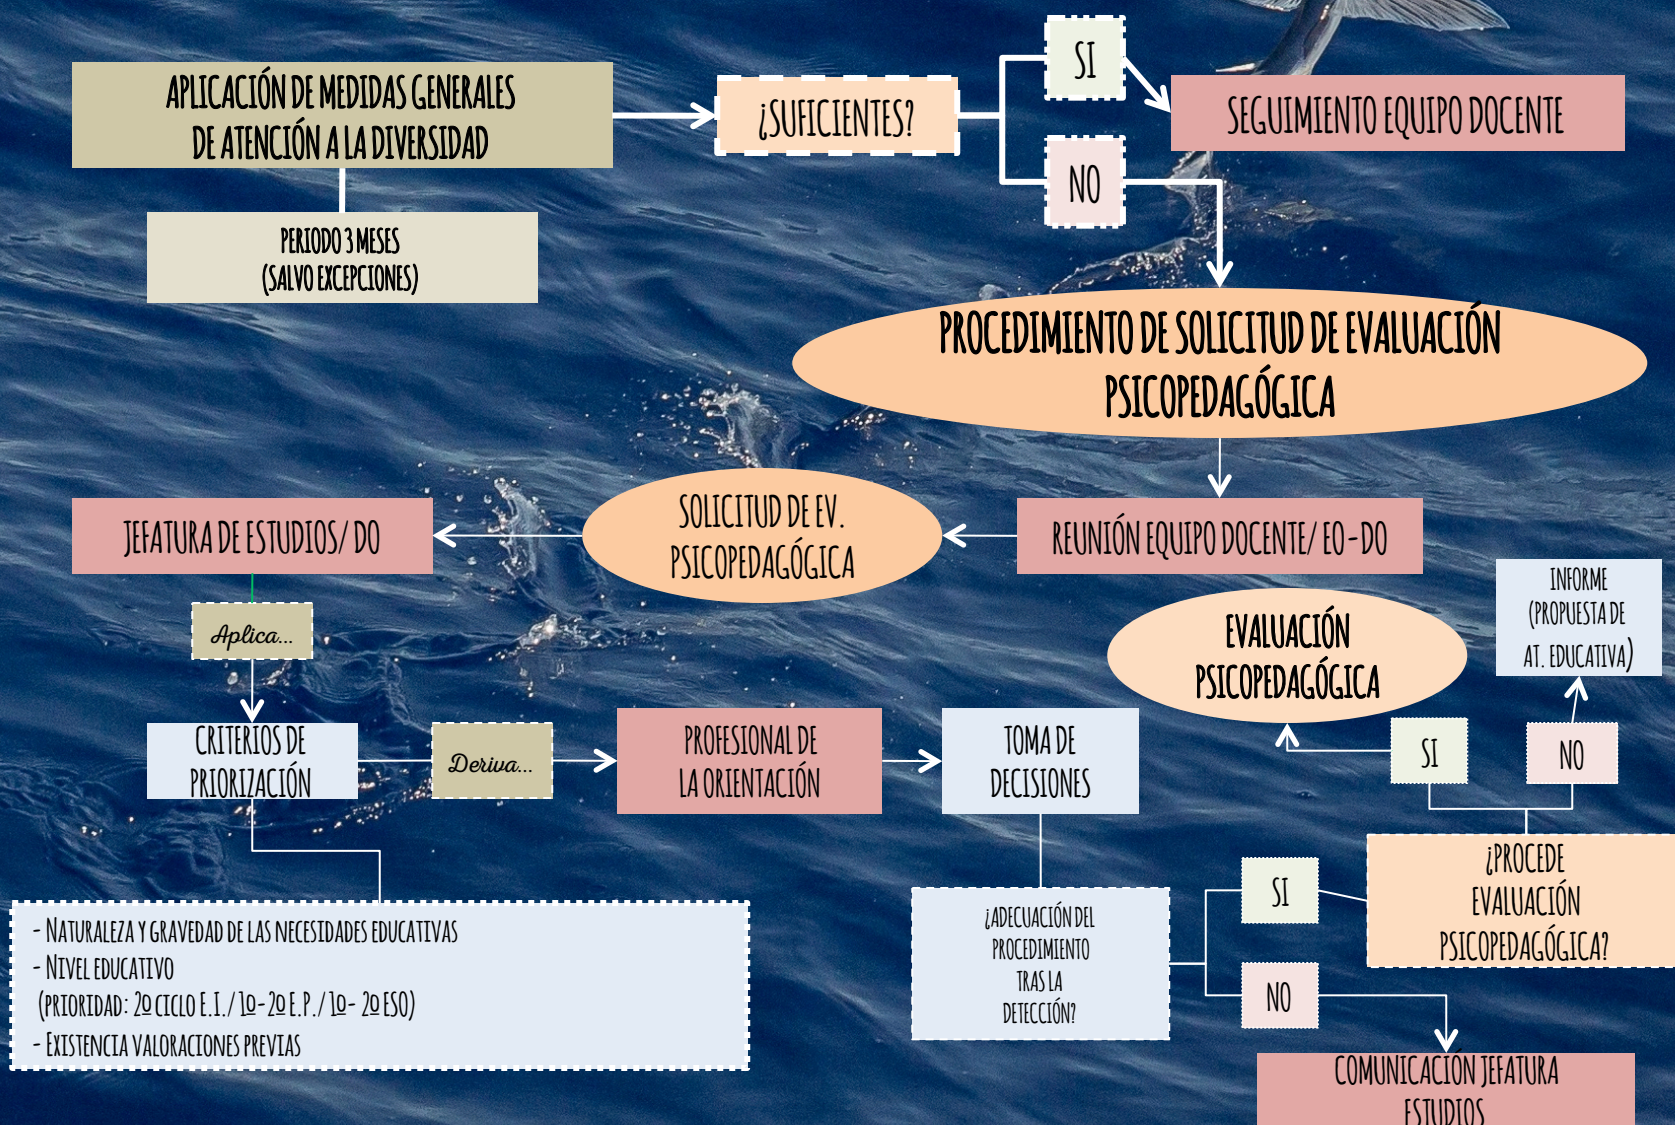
APLICACIÓN DE MEDIDAS GENERALES DE ATENCIÓN A LA DIVERSIDAD

PERIODO 3 MESES
(SALVO EXCEPCIONES)

¿SUFICIENTES?

SI

SEGUIMIENTO EQUIPO DOCENTE

NO

PROCEDIMIENTO DE SOLICITUD DE EVALUACIÓN PSICOPEDAGÓGICA

REUNIÓN EQUIPO DOCENTE/ EO-DO

SOLICITUD DE EV. PSICOPEDAGÓGICA

JEFATURA DE ESTUDIOS/ DO

Aplica...

CRITERIOS DE PRIORIZACIÓN

Deriva...

PROFESIONAL DE LA ORIENTACIÓN

TOMA DE DECISIONES

EVALUACIÓN PSICOPEDAGÓGICA

INFORME
(PROPUESTA DE AT. EDUCATIVA)

SI

NO

¿PROCEDE EVALUACIÓN PSICOPEDAGÓGICA?

SI

NO

¿ADECUACIÓN DEL PROCEDIMIENTO TRAS LA DETECCIÓN?

COMUNICACIÓN JEFATURA ESTUDIOS

- NATURALEZA Y GRAVEDAD DE LAS NECESIDADES EDUCATIVAS
- NIVEL EDUCATIVO
(PRIORIDAD: 2º CICLO E.I./ 1º-2º E.P./ 1º- 2º ESO)
- EXISTENCIA VALORACIONES PREVIAS